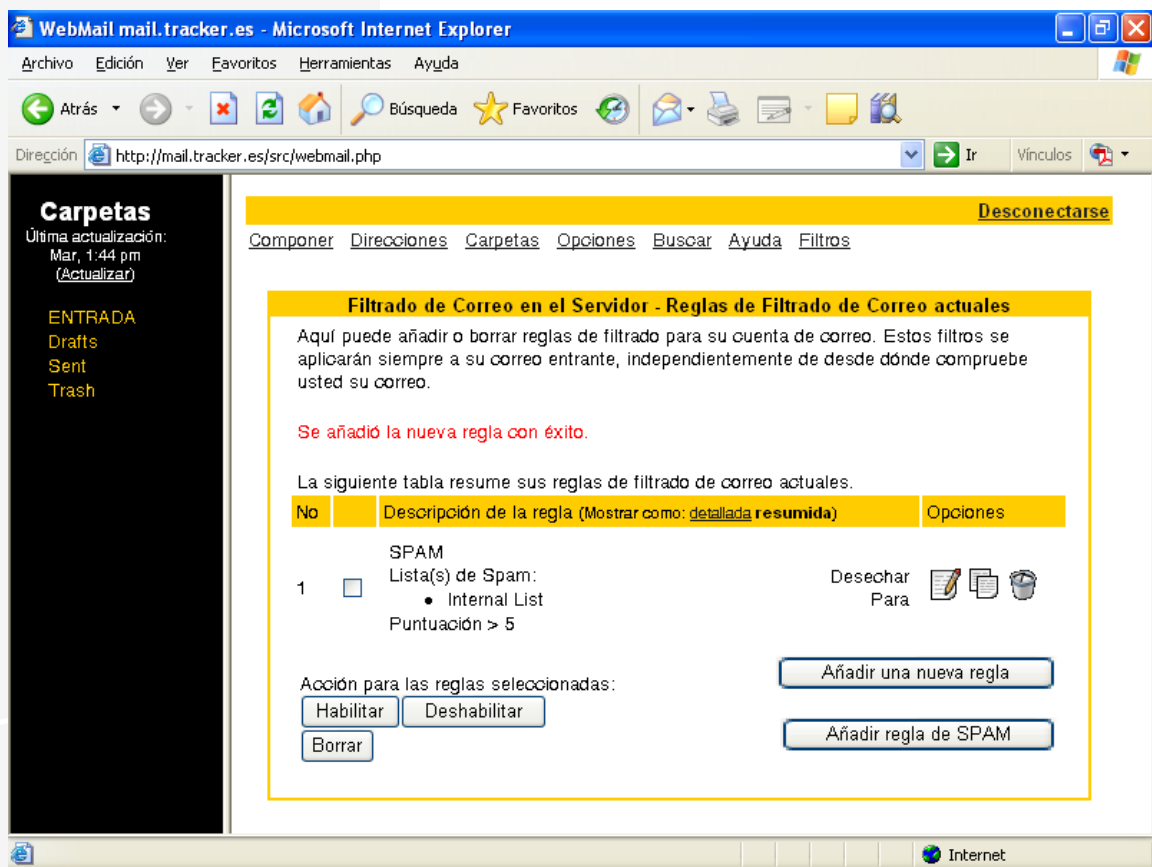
WebMail mail.tracker.es - Microsoft Internet Explorer

Archivo Edición Ver Favoritos Herramientas Ayuda

Atrás Búsqueda Favoritos

Dirección http://mail.tracker.es/src/webmail.php Ir Vínculos

Carpetas
Última actualización: Mar, 1:44 pm
(Actualizar)

ENTRADA
Drafts
Sent
Trash

Desconectarse

Componer Direcciones Carpetas Opciones Buscar Ayuda Filtros

Filtrado de Correo en el Servidor - Reglas de Filtrado de Correo actuales

Aquí puede añadir o borrar reglas de filtrado para su cuenta de correo. Estos filtros se aplicarán siempre a su correo entrante, independientemente de desde dónde compruebe usted su correo.

Se añadió la nueva regla con éxito.

La siguiente tabla resume sus reglas de filtrado de correo actuales.

| No | | Descripción de la regla (Mostrar como: detallada resumida) | Opciones |
|---|---|---|---|
| 1 | | SPAM Lista(s) de Spam: • Internal List Puntuación > 5 | Desechar Para |

Acción para las reglas seleccionadas:
Habilitar Deshabilitar
Borrar

Añadir una nueva regla

Añadir regla de SPAM

Internet